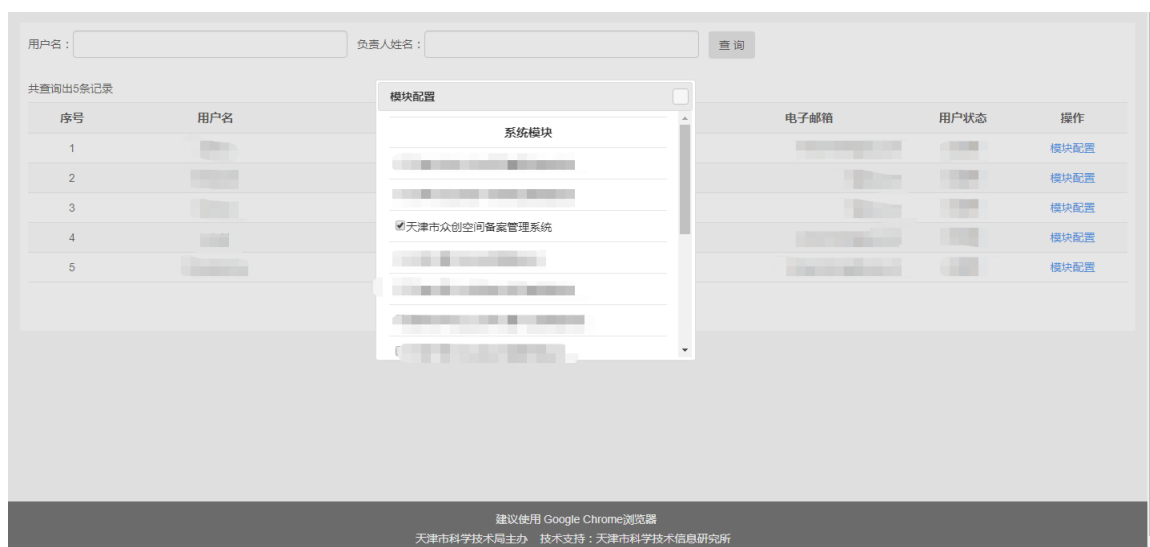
用户名：

负责人姓名：

查询

共查询出5条记录

| 序号 | 用户名 | 电子邮箱 | 用户状态 | 操作 |
|---|---|---|---|---|
| 1 | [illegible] | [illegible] | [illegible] | 模块配置 |
| 2 | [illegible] | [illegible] | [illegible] | 模块配置 |
| 3 | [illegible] | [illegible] | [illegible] | 模块配置 |
| 4 | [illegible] | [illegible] | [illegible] | 模块配置 |
| 5 | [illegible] | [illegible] | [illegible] | 模块配置 |

模块配置

系统模块

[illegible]

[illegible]

天津市众创空间备案管理系统

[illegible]

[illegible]

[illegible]

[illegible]

建议使用 Google Chrome浏览器

天津市科学技术局主办 技术支持：天津市科学技术信息研究所